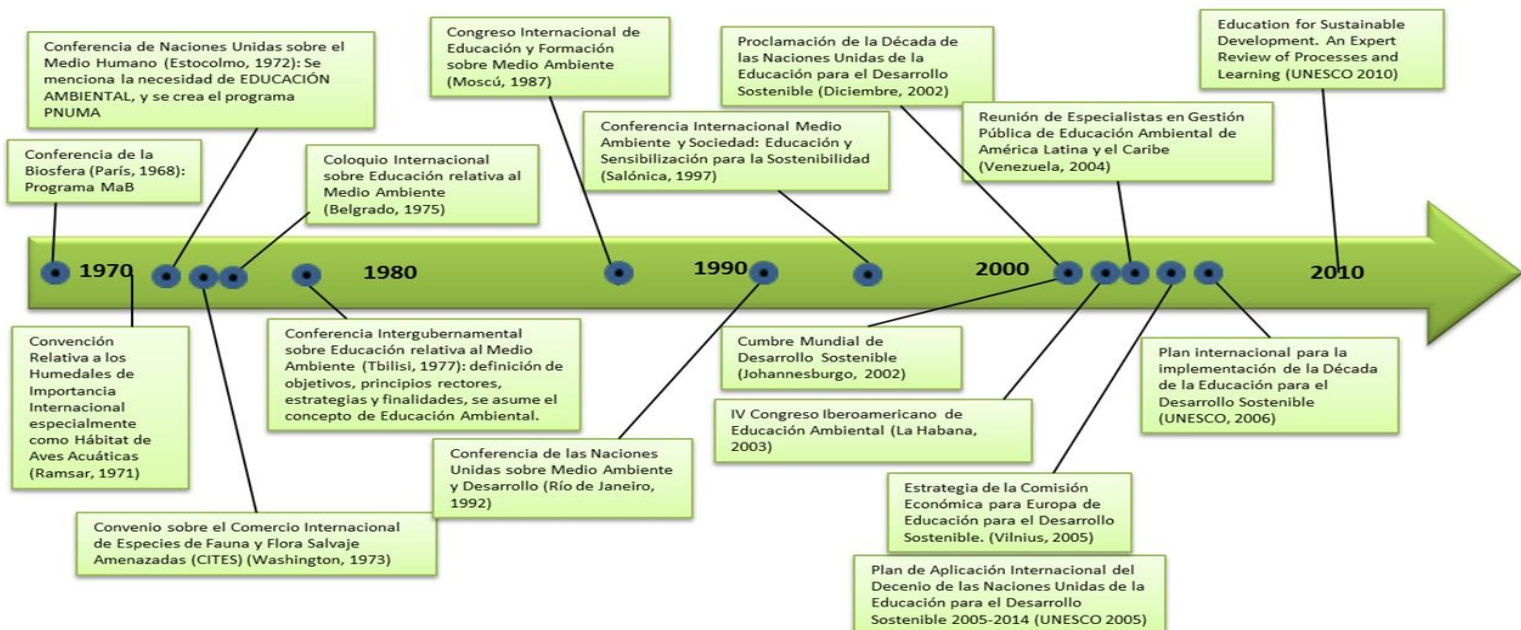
Conferencia de la Biosfera (París, 1968): Programa MaB

Conferencia de Naciones Unidas sobre el Medio Humano (Estocolmo, 1972): Se menciona la necesidad de EDUCACIÓN AMBIENTAL, y se crea el programa PNUMA

Coloquio Internacional sobre Educación relativa al Medio Ambiente (Belgrado, 1975)

Congreso Internacional de Educación y Formación sobre Medio Ambiente (Moscú, 1987)

Conferencia Internacional Medio Ambiente y Sociedad: Educación y Sensibilización para la Sostenibilidad (Salónica, 1997)

Proclamación de la Década de las Naciones Unidas de la Educación para el Desarrollo Sostenible (Diciembre, 2002)

Reunión de Especialistas en Gestión Pública de Educación Ambiental de América Latina y el Caribe (Venezuela, 2004)

Education for Sustainable Development. An Expert Review of Processes and Learning (UNESCO 2010)

1970

1980

1990

2000

2010

Convención Relativa a los Humedales de Importancia Internacional especialmente como Hábitat de Aves Acuáticas (Ramsar, 1971)

Convenio sobre el Comercio Internacional de Especies de Fauna y Flora Salvaje Amenazadas (CITES) (Washington, 1973)

Conferencia Intergubernamental sobre Educación relativa al Medio Ambiente (Tbilisi, 1977): definición de objetivos, principios rectores, estrategias y finalidades, se asume el concepto de Educación Ambiental.

Conferencia de las Naciones Unidas sobre Medio Ambiente y Desarrollo (Río de Janeiro, 1992)

Cumbre Mundial de Desarrollo Sostenible (Johannesburgo, 2002)

IV Congreso Iberoamericano de Educación Ambiental (La Habana, 2003)

Estrategia de la Comisión Económica para Europa de Educación para el Desarrollo Sostenible. (Vilnius, 2005)

Plan de Aplicación Internacional del Decenio de las Naciones Unidas de la Educación para el Desarrollo Sostenible 2005-2014 (UNESCO 2005)

Plan internacional para la implementación de la Década de la Educación para el Desarrollo Sostenible (UNESCO, 2006)